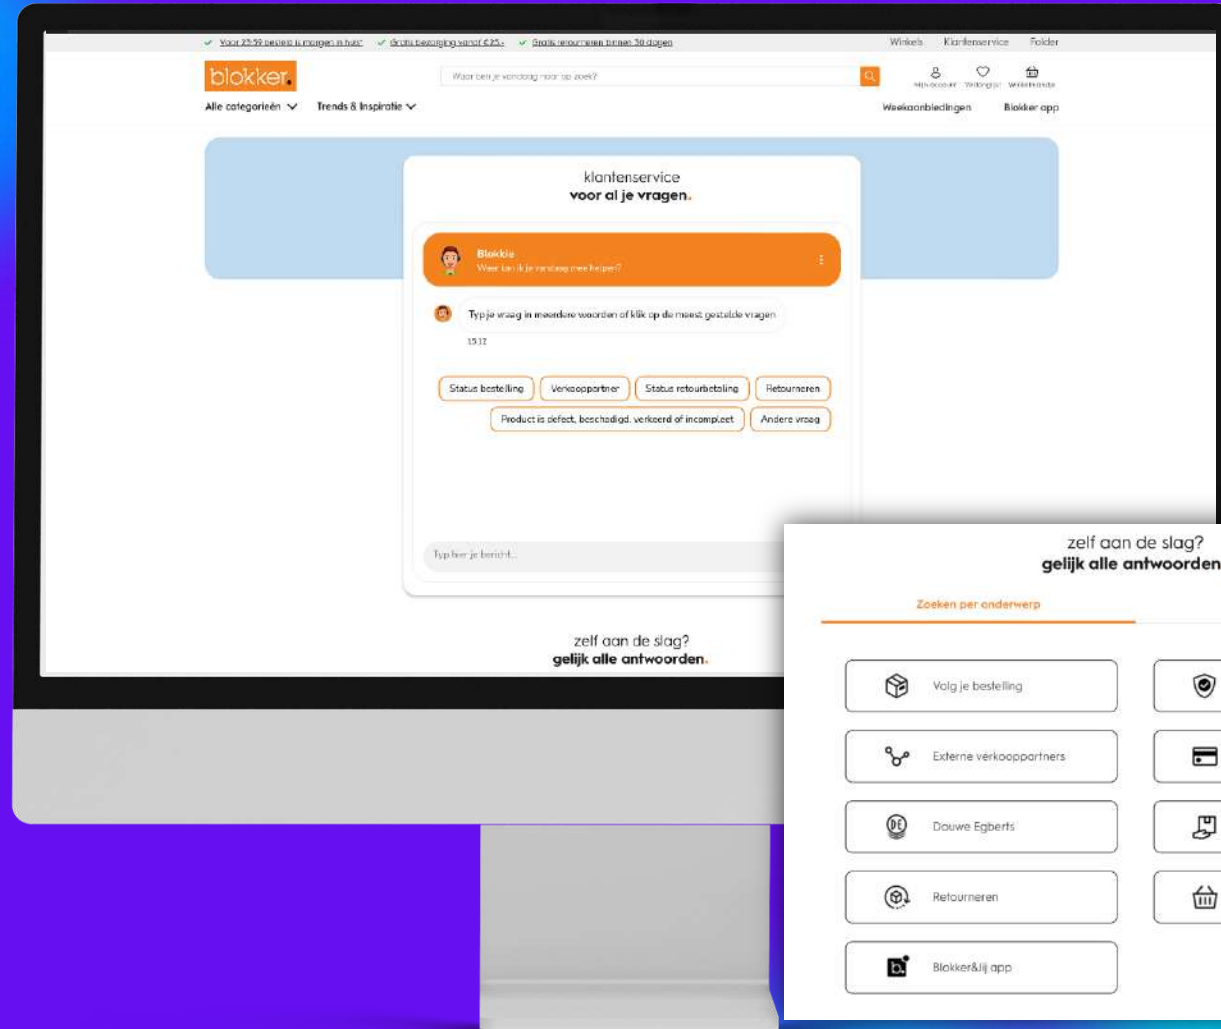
✓ Voor 23:59 besteld is morgen in huis* ✓ Gratis bezorging vanaf €25,- ✓ Gratis retourneren binnen 30 dagen

Winkels Klantenservice Folder

blokker.

Waar ben je vandaag naar op zoek?

Mijn account Verlanglijst Winkelmandje

Alle categorieën Trends & Inspiratie

Weekaanbiedingen Blokker app

klantenservice
voor al je vragen.

Blokkie
Waar kan ik je vandaag mee helpen?

Typ je vraag in meerdere woorden of klik op de meest gestelde vragen

15:12

Status bestelling
Verkooppartner
Status retourbetaling
Retourneren
Product is defect, beschadigd, verkeerd of incompleet
Andere vraag

Typ hier je bericht...

zelf aan de slag?
gelijk alle antwoorden.

zelf aan de slag?
gelijk alle antwoorden

Zoeken per onderwerp

Volg je bestelling

Externe verkooppartners

Douwe Egberts

Retourneren

Blokker&Jij app